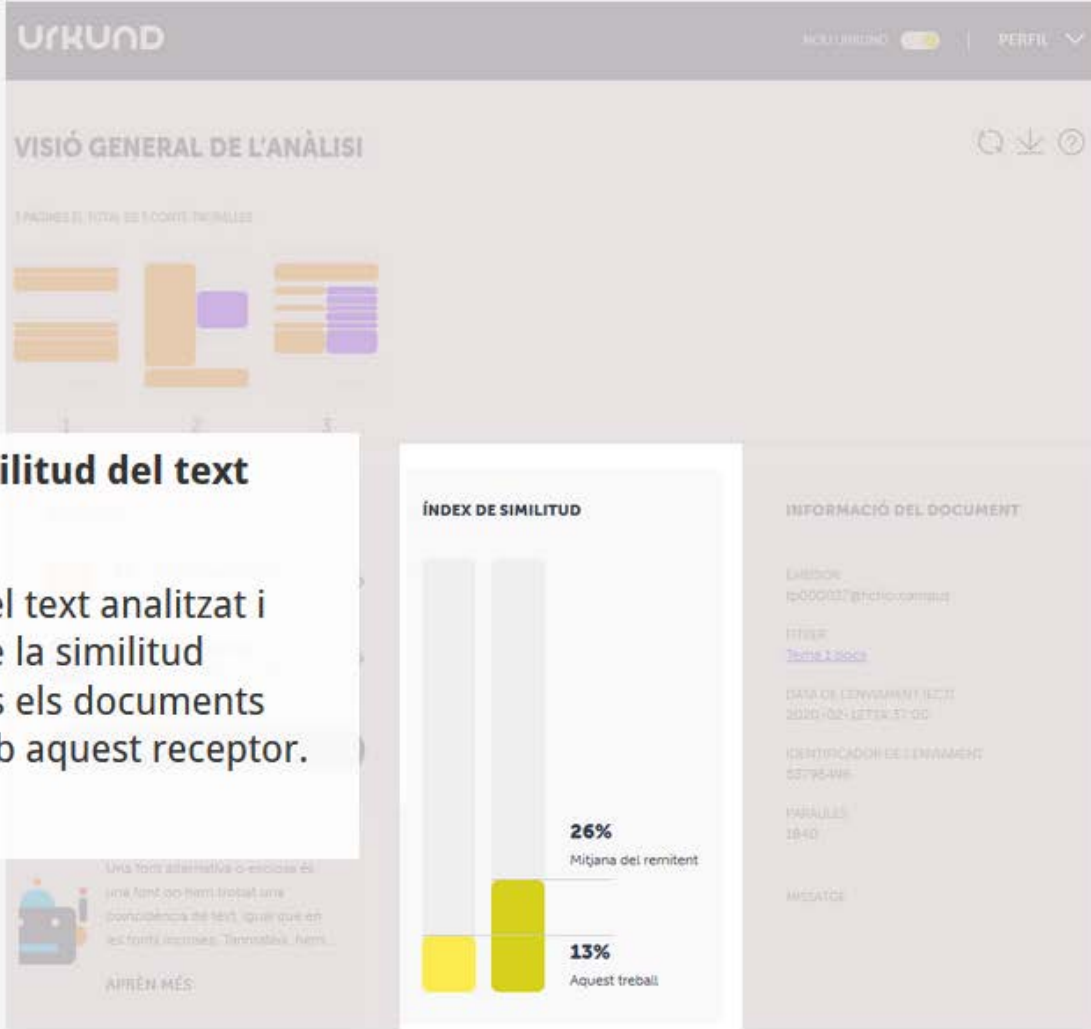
URKUND

NOU URKUND | PERFIL

VISIÓ GENERAL DE L'ANÀLISI

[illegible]

1 2 3

ilitud del text

el text analitzat i
e la similitud
s els documents
b aquest receptor.

ÍNDEX DE SIMILITUD

26%
Mitjana del remitent

13%
Aquest treball

INFORMACIÓ DEL DOCUMENT

EMISSOR
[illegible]

FITXER
Tema 1.docx

DATA DE L'ENVIAMENT (CET)
2020-02-12T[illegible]

IDENTIFICADOR DE L'ENVIAMENT
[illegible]

PARAULES
1840

MISSATGE

Una font alternativa o exclosa és una font on hem trobat una coincidència de text, igual que en les fonts incloses. Tanmateix, hem...

APRÈN MÉS